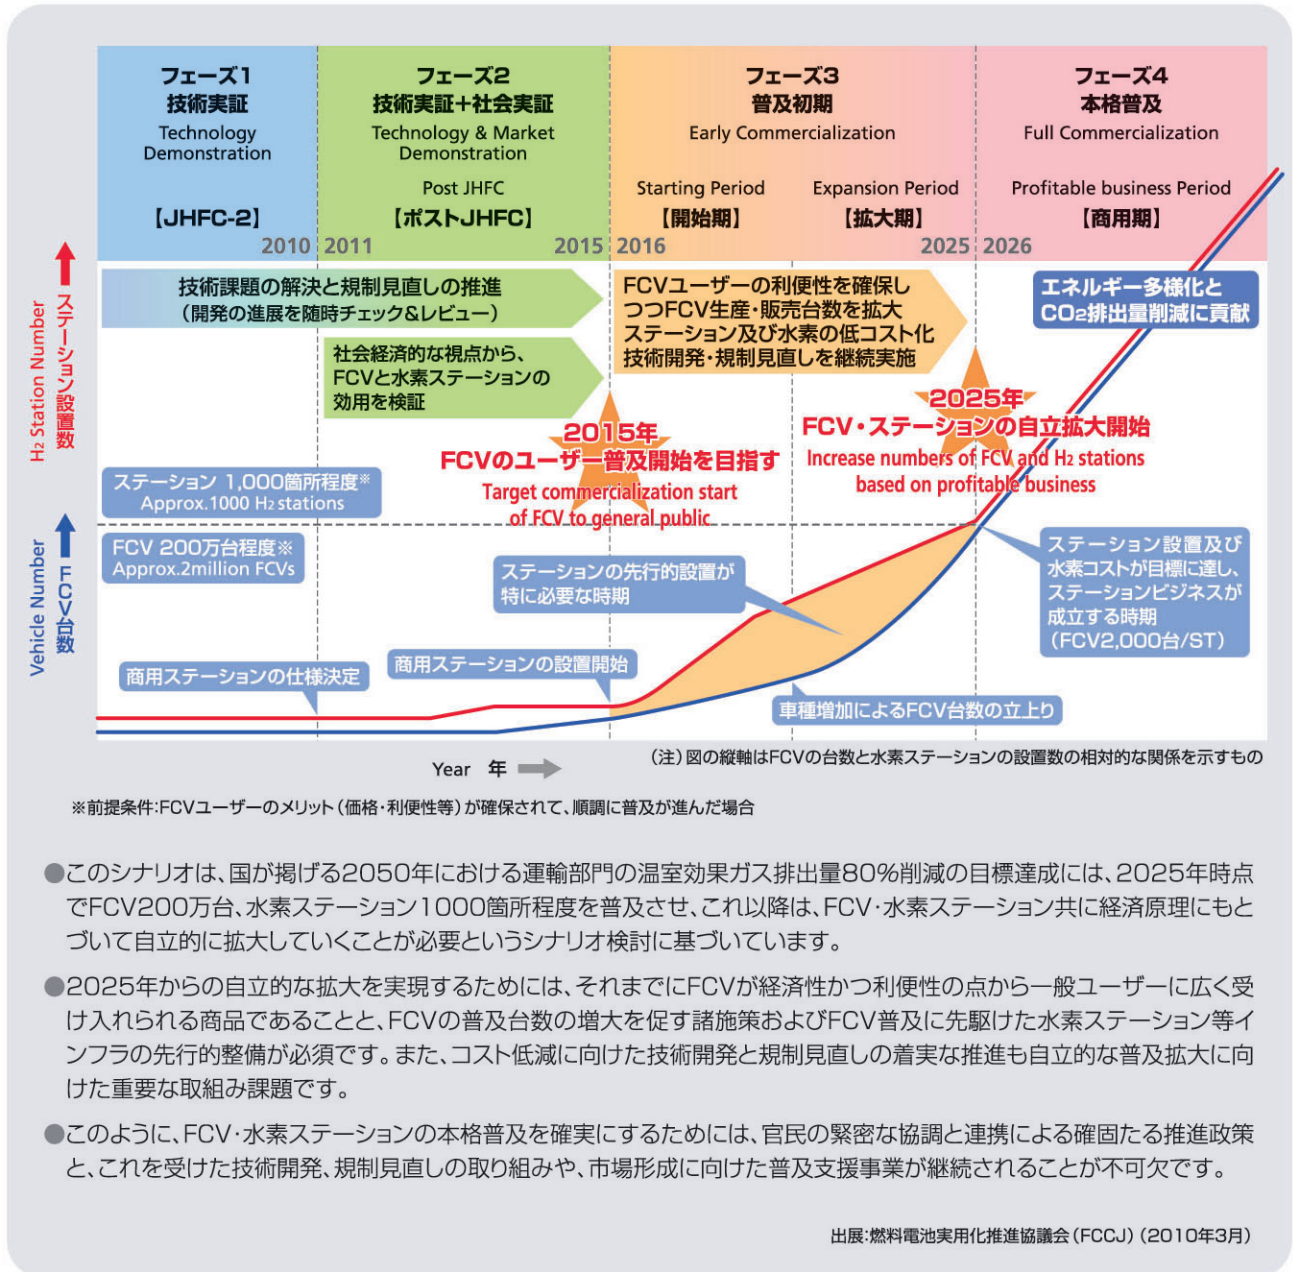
フェーズ1
技術実証
Technology Demonstration
【JHFC-2】
2010

フェーズ2
技術実証+社会実証
Technology & Market Demonstration
Post JHFC
【ポストJHFC】
2011 2015

フェーズ3
普及初期
Early Commercialization
Starting Period
【開始期】
Expansion Period
【拡大期】
2016 2025

フェーズ4
本格普及
Full Commercialization
Profitable business Period
【商用期】
2026

H₂ Station Number ステーション設置数

Vehicle Number FCV台数

技術課題の解決と規制見直しの推進
（開発の進展を随時チェック&レビュー）

社会経済的な視点から、FCVと水素ステーションの効用を検証

FCVユーザーの利便性を確保しつつFCV生産・販売台数を拡大
ステーション及び水素の低コスト化
技術開発・規制見直しを継続実施

エネルギー多様化と$CO_2$排出量削減に貢献

2015年
FCVのユーザー普及開始を目指す
Target commercialization start of FCV to general public

2025年
FCV・ステーションの自立拡大開始
Increase numbers of FCV and H₂ stations based on profitable business

ステーション 1,000箇所程度※
Approx.1000 H₂ stations

FCV 200万台程度※
Approx.2million FCVs

ステーションの先行的設置が特に必要な時期

ステーション設置及び水素コストが目標に達し、ステーションビジネスが成立する時期
（FCV2,000台/ST）

商用ステーションの仕様決定

商用ステーションの設置開始

車種増加によるFCV台数の立上り

Year 年

（注）図の縦軸はFCVの台数と水素ステーションの設置数の相対的な関係を示すもの

※前提条件:FCVユーザーのメリット（価格・利便性等）が確保されて、順調に普及が進んだ場合

●このシナリオは、国が掲げる2050年における運輸部門の温室効果ガス排出量80%削減の目標達成には、2025年時点でFCV200万台、水素ステーション1000箇所程度を普及させ、これ以降は、FCV·水素ステーション共に経済原理にもとづいて自立的に拡大していくことが必要というシナリオ検討に基づいています。

●2025年からの自立的な拡大を実現するためには、それまでにFCVが経済性かつ利便性の点から一般ユーザーに広く受け入れられる商品であることと、FCVの普及台数の増大を促す諸施策およびFCV普及に先駆けた水素ステーション等インフラの先行的整備が必須です。また、コスト低減に向けた技術開発と規制見直しの着実な推進も自立的な普及拡大に向けた重要な取組み課題です。

●このように、FCV·水素ステーションの本格普及を確実にするためには、官民の緊密な協調と連携による確固たる推進政策と、これを受けた技術開発、規制見直しの取り組みや、市場形成に向けた普及支援事業が継続されることが不可欠です。

出展:燃料電池実用化推進協議会（FCCJ）（2010年3月）